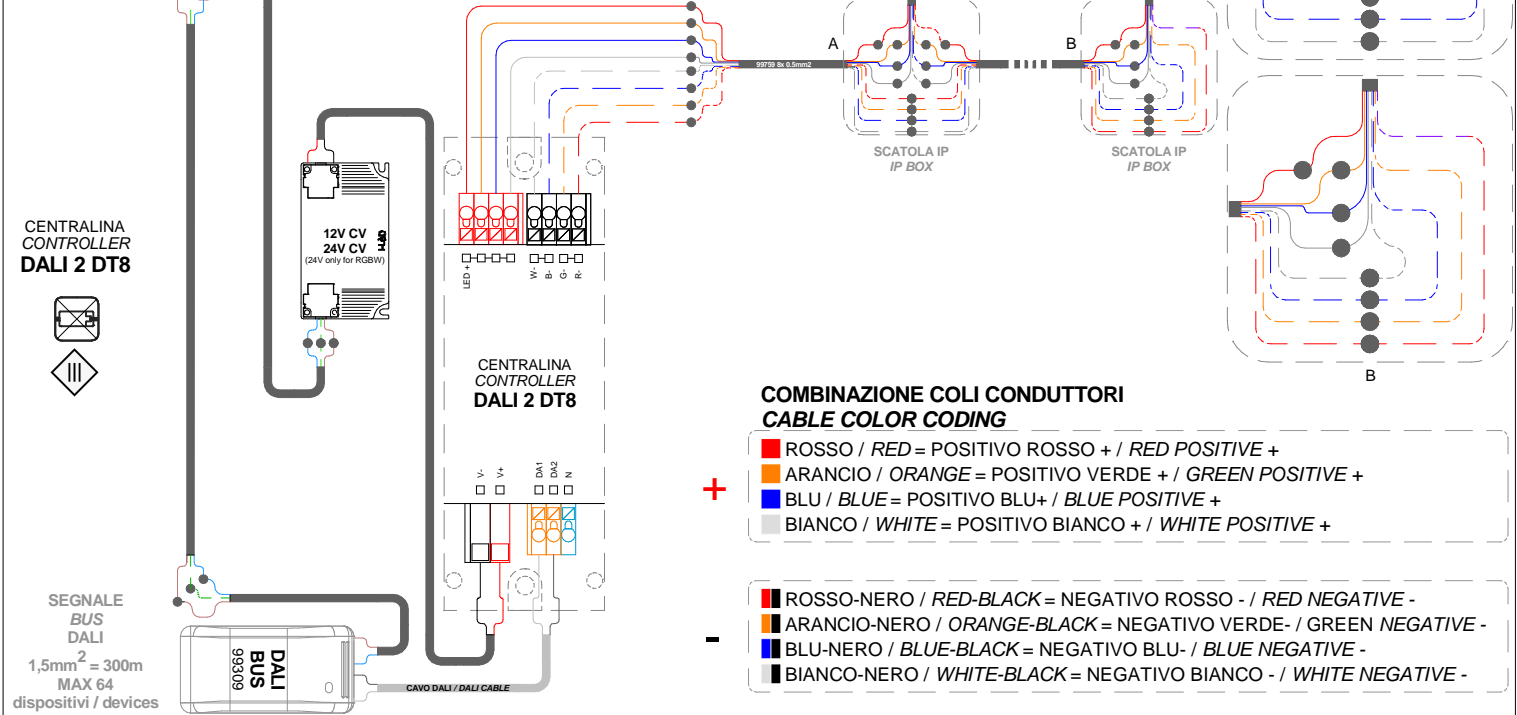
CENTRALINA
CONTROLLER
DALI 2 DT8

12V CV
24V CV
(24V only for RGBW)

LED +
V- B- G- R-

CENTRALINA
CONTROLLER
DALI 2 DT8

V- V+
DA1 DA2 N

99759 8x 0,5mm2

A

B

SCATOLA IP
IP BOX

SCATOLA IP
IP BOX

B

COMBINAZIONE COLI CONDUTTORI
CABLE COLOR CODING

+
ROSSO / RED = POSITIVO ROSSO + / RED POSITIVE +
ARANCIO / ORANGE = POSITIVO VERDE + / GREEN POSITIVE +
BLU / BLUE = POSITIVO BLU+ / BLUE POSITIVE +
BIANCO / WHITE = POSITIVO BIANCO + / WHITE POSITIVE +

-
ROSSO-NERO / RED-BLACK = NEGATIVO ROSSO - / RED NEGATIVE -
ARANCIO-NERO / ORANGE-BLACK = NEGATIVO VERDE- / GREEN NEGATIVE -
BLU-NERO / BLUE-BLACK = NEGATIVO BLU- / BLUE NEGATIVE -
BIANCO-NERO / WHITE-BLACK = NEGATIVO BIANCO - / WHITE NEGATIVE -

SEGNALE
BUS
DALI
1,5mm$^2$ = 300m
MAX 64
dispositivi / devices

DALI
BUS
99309

CAVO DALI / DALI CABLE